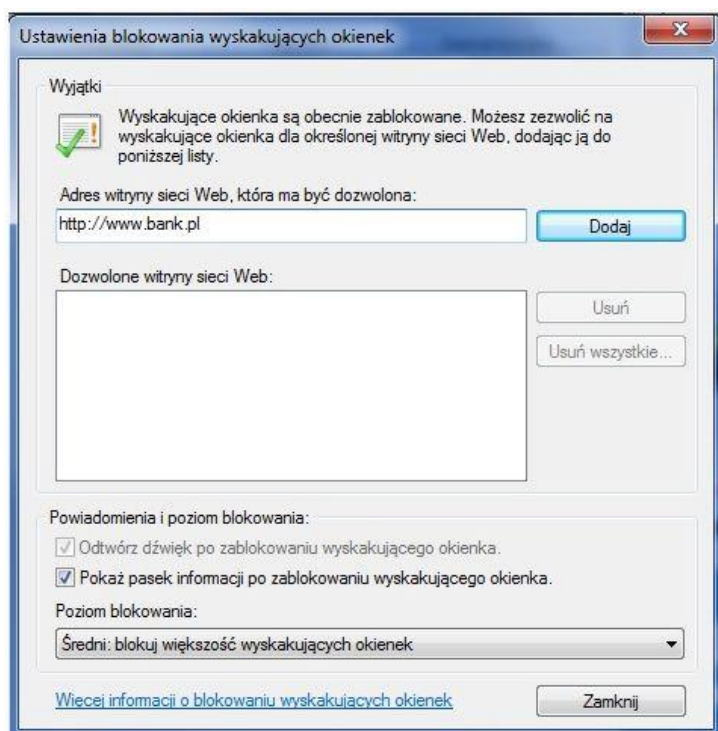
Ustawienia blokowania wyskakujących okienek

Wyjątki

Wyskakujące okienka są obecnie zablokowane. Możesz zezwolić na wyskakujące okienka dla określonej witryny sieci Web, dodając ją do poniższej listy.

Adres witryny sieci Web, która ma być dozwolona:

http://www.bank.pl

Dodaj

Dozwolone witryny sieci Web:

Usuń

Usuń wszystkie...

Powiadomienia i poziom blokowania:

Odtwórz dźwięk po zablokowaniu wyskakującego okienka.

Pokaż pasek informacji po zablokowaniu wyskakującego okienka.

Poziom blokowania:

Średni: blokuj większość wyskakujących okienek

Więcej informacji o blokowaniu wyskakujących okienek

Zamknij